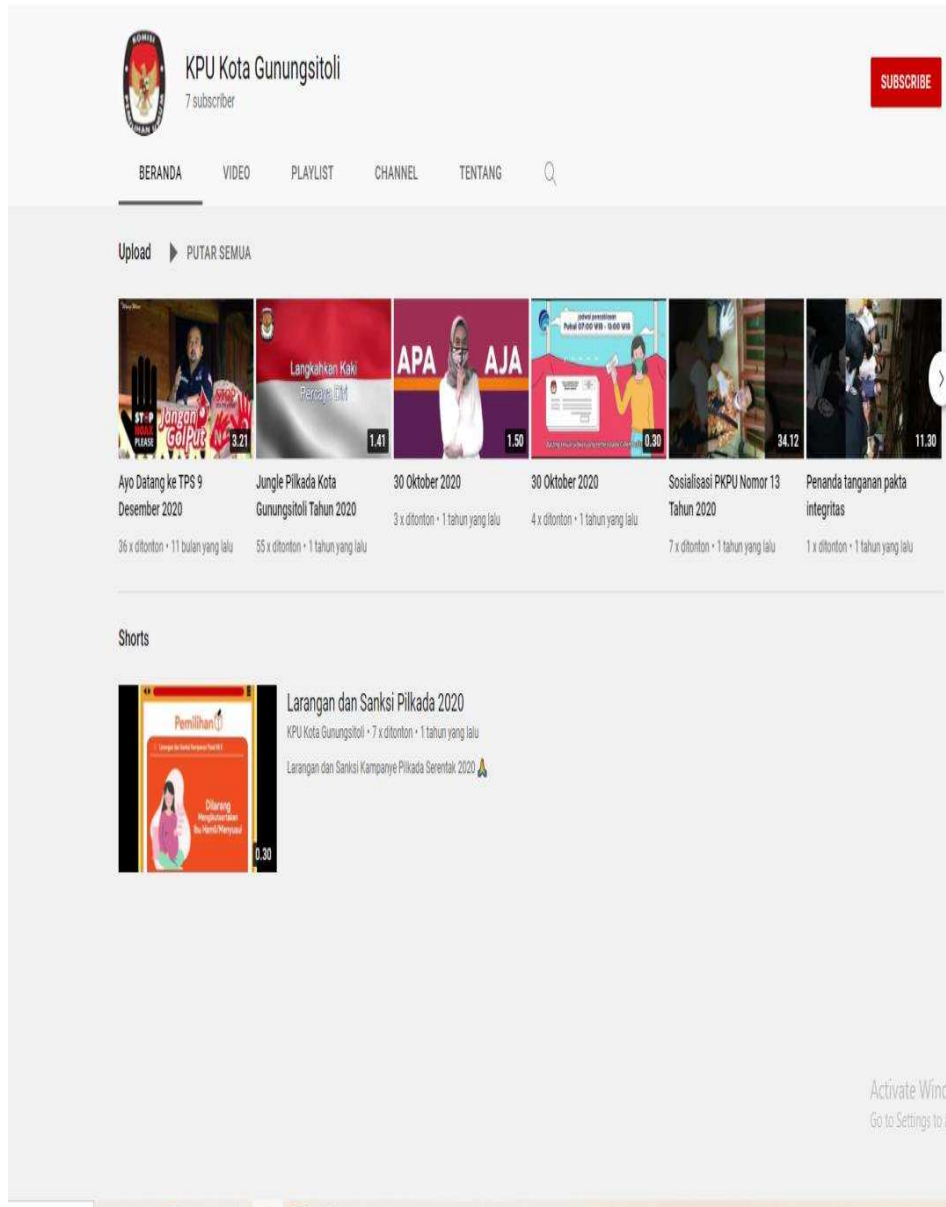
KPU Kota Gunungsitoli
7 subscriber

SUBSCRIBE

BERANDA VIDEO PLAYLIST CHANNEL TENTANG

Upload PUTAR SEMUA

STOP HOAX PLEASE Jangan Golput 3.21
Ayo Datang ke TPS 9 Desember 2020
36 x ditonton • 11 bulan yang lalu

Langkahkan Kaki Percaya Diri 1.41
Jungle Pilkada Kota Gunungsitoli Tahun 2020
55 x ditonton • 1 tahun yang lalu

APA AJA 1.50
30 Oktober 2020
3 x ditonton • 1 tahun yang lalu

Jadwal pemungutan Pukul 07.00 WIB - 13.00 WIB 0.30
30 Oktober 2020
4 x ditonton • 1 tahun yang lalu

34.12
Sosialisasi PKPU Nomor 13 Tahun 2020
7 x ditonton • 1 tahun yang lalu

11.30
Penanda tanganan pakta integritas
1 x ditonton • 1 tahun yang lalu

Shorts

Pemilihan
Dilarang Mengikutsertakan Ibu Hamil Menyusui
0.30

Larangan dan Sanksi Pilkada 2020
KPU Kota Gunungsitoli • 7 x ditonton • 1 tahun yang lalu
Larangan dan Sanksi Kampanye Pilkada Serentak 2020 🙏

Activate Wind
Go to Settings to